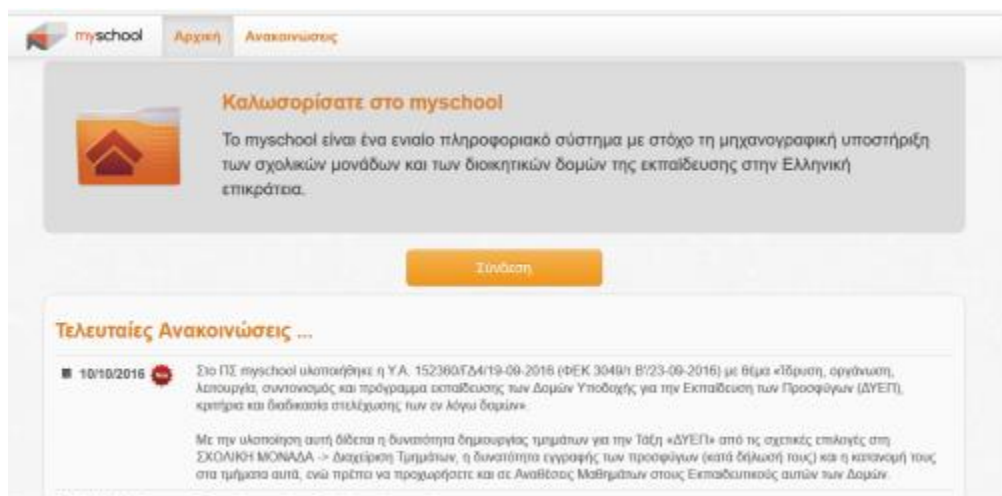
myschool Αρχική Ανακοινώσεις

Καλωσορίσατε στο myschool

Το myschool είναι ένα ενιαίο πληροφοριακό σύστημα με στόχο τη μηχανογραφική υποστήριξη των σχολικών μονάδων και των διοικητικών δομών της εκπαίδευσης στην Ελληνική επικράτεια.

Σύνδεση

Τελευταίες Ανακοινώσεις ...

10/10/2016 New

Στο ΠΣ myschool υλοποιήθηκε η Υ.Α. 152360/ΓΔ4/19-09-2016 (ΦΕΚ 3049/τ.Β'/23-09-2016) με θέμα «Ίδρυση, οργάνωση, λειτουργία, συντονισμός και πρόγραμμα εκπαίδευσης των Δομών Υποδοχής για την Εκπαίδευση των Προσφύγων (ΔΥΕΠ), κριτήρια και διαδικασία στελέχωσης των εν λόγω δομών».

Με την υλοποίηση αυτή δίδεται η δυνατότητα δημιουργίας τμημάτων για την Τάξη «ΔΥΕΠ» από τις σχετικές επιλογές στη ΣΧΟΛΙΚΗ ΜΟΝΑΔΑ -> Διαχείριση Τμημάτων, η δυνατότητα εγγραφής των προσφύγων (κατά δήλωσή τους) και η κατανομή τους στα τμήματα αυτά, ενώ πρέπει να προχωρήσετε και σε Αναθέσεις Μαθημάτων στους Εκπαιδευτικούς αυτών των Δομών.